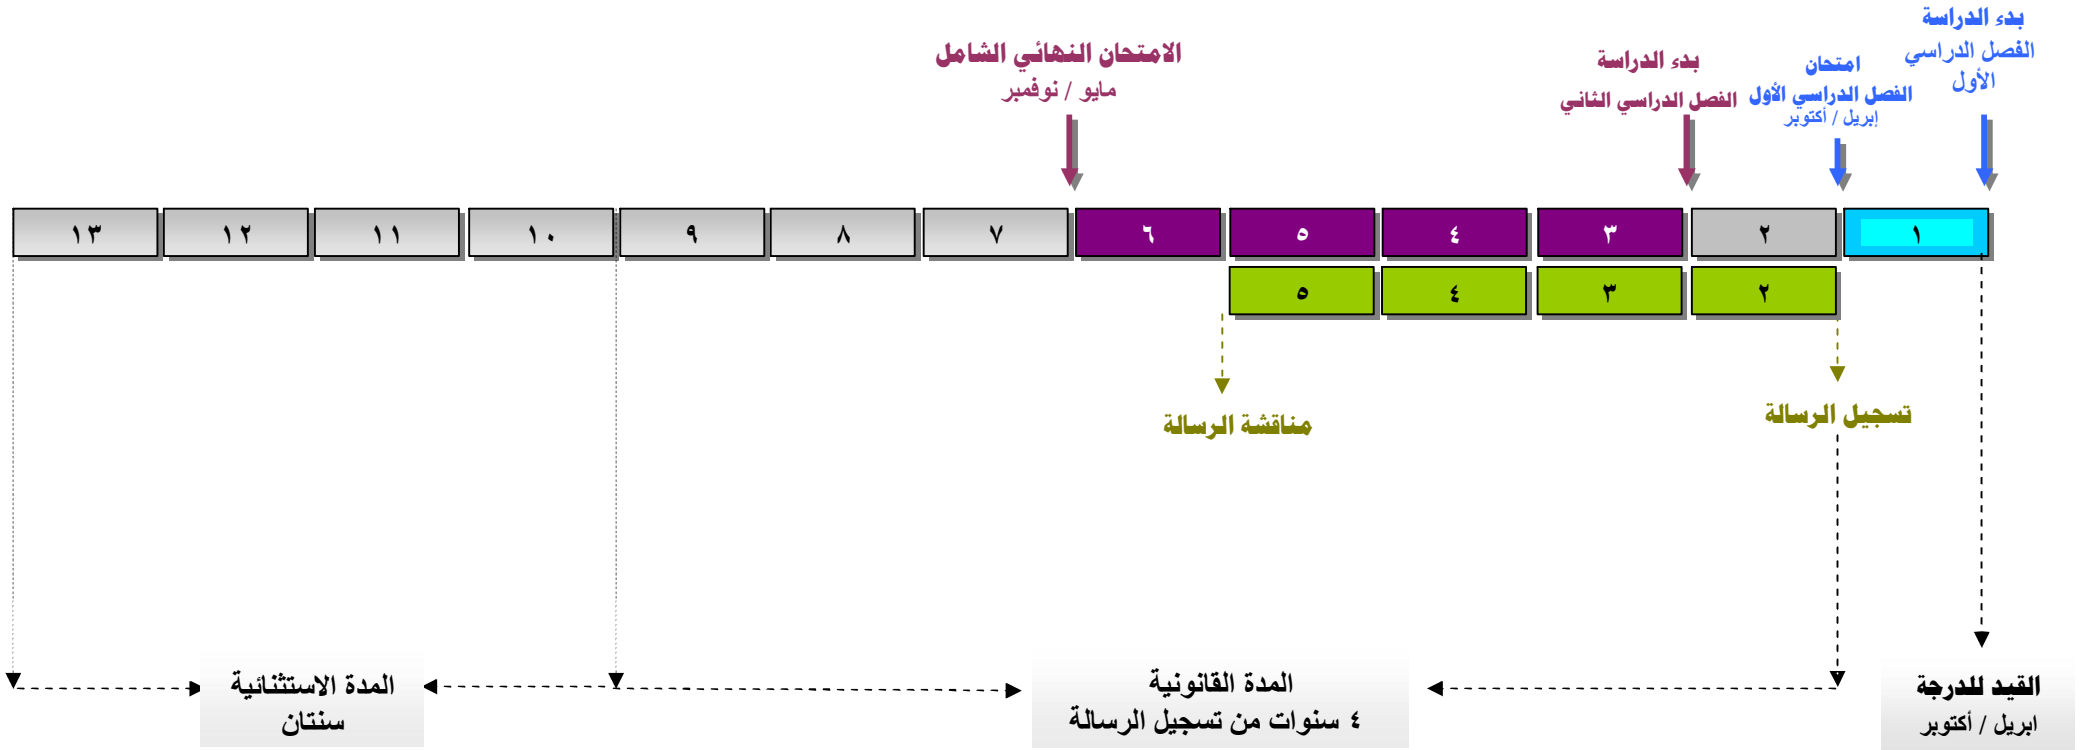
بدء الدراسة
الفصل الدراسي
الأول

امتحان
الفصل الدراسي الأول
إبريل / أكتوبر

بدء الدراسة
الفصل الدراسي الثاني

الامتحان النهائي الشامل
مايو / نوفمبر

| ١٣ | ١٢ | ١١ | ١٠ | ٩ | ٨ | ٧ | ٦ | ٥ | ٤ | ٣ | ٢ | ١ |
|---|---|---|---|---|---|---|---|---|---|---|---|---|
| | | | | | | | | ٥ | ٤ | ٣ | ٢ | |

مناقشة الرسالة

تسجيل الرسالة

القيد للدرجة
ابريل / أكتوبر

المدة القانونية
٤ سنوات من تسجيل الرسالة

المدة الاستثنائية
سنتان